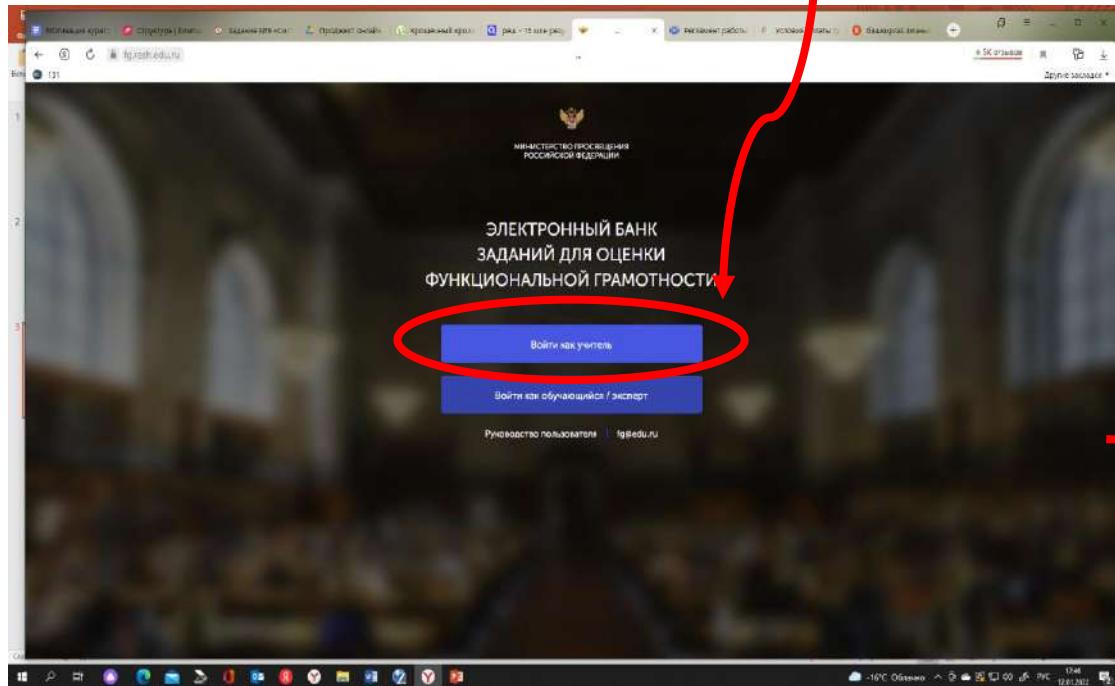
fg.resh.edu.ru

МИНИСТЕРСТВО ПРОСВЕЩЕНИЯ РОССИЙСКОЙ ФЕДЕРАЦИИ

ЭЛЕКТРОННЫЙ БАНК ЗАДАНИЙ ДЛЯ ОЦЕНКИ ФУНКЦИОНАЛЬНОЙ ГРАМОТНОСТИ

Войти как учитель

Войти как обучающийся / эксперт

Руководство пользователя | fg@edu.ru

-16°C Облачно

РУС

17:46
12.01.2022